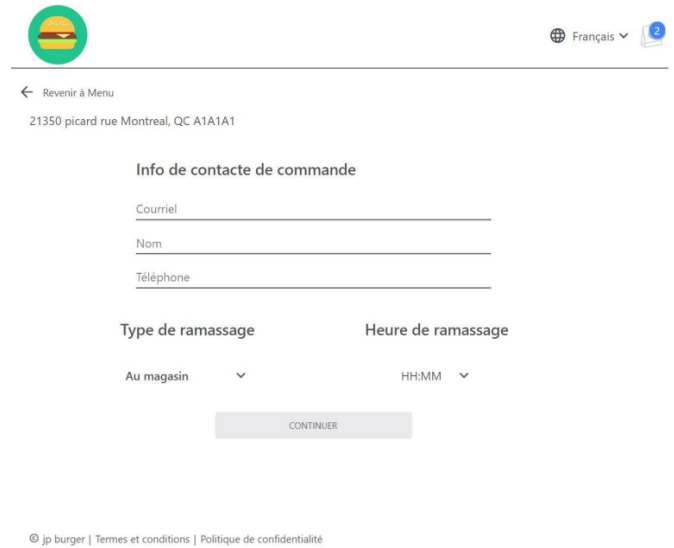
Français

2

Revenir à Menu

21350 picard rue Montreal, QC A1A1A1

Info de contacte de commande

Courriel

Nom

Téléphone

Type de ramassage

Au magasin

Heure de ramassage

HH:MM

CONTINUER

© jp burger | Termes et conditions | Politique de confidentialité